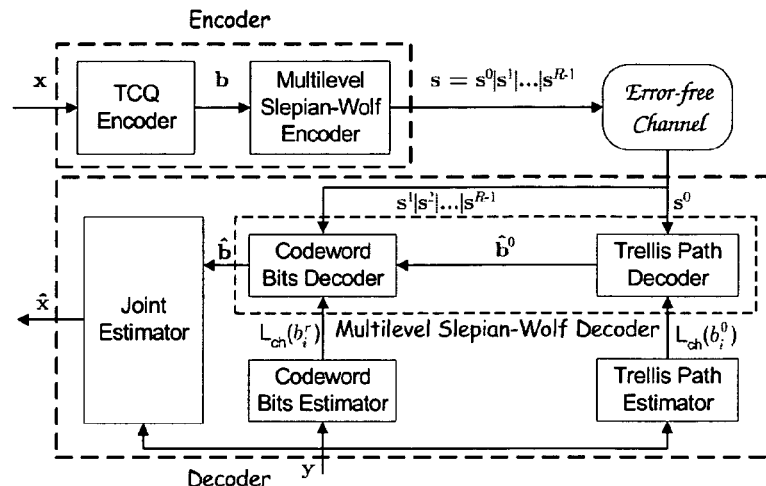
Encoder

$\mathbf{x}$

TCQ Encoder

$\mathbf{b}$

Multilevel Slepian-Wolf Encoder

$\mathbf{s} = \mathbf{s}^0|\mathbf{s}^1|\ldots|\mathbf{s}^{R-1}$

Error-free Channel

$\mathbf{s}^1|\mathbf{s}^2|\ldots|\mathbf{s}^{R-1}$

$\mathbf{s}^0$

$\hat{\mathbf{b}}$

$\hat{\mathbf{x}}$

Joint Estimator

Codeword Bits Decoder

$\hat{\mathbf{b}}^0$

Trellis Path Decoder

Multilevel Slepian-Wolf Decoder

$L_{ch}(b_i^r)$

$L_{ch}(b_i^0)$

Codeword Bits Estimator

Trellis Path Estimator

Decoder

$\mathbf{y}$